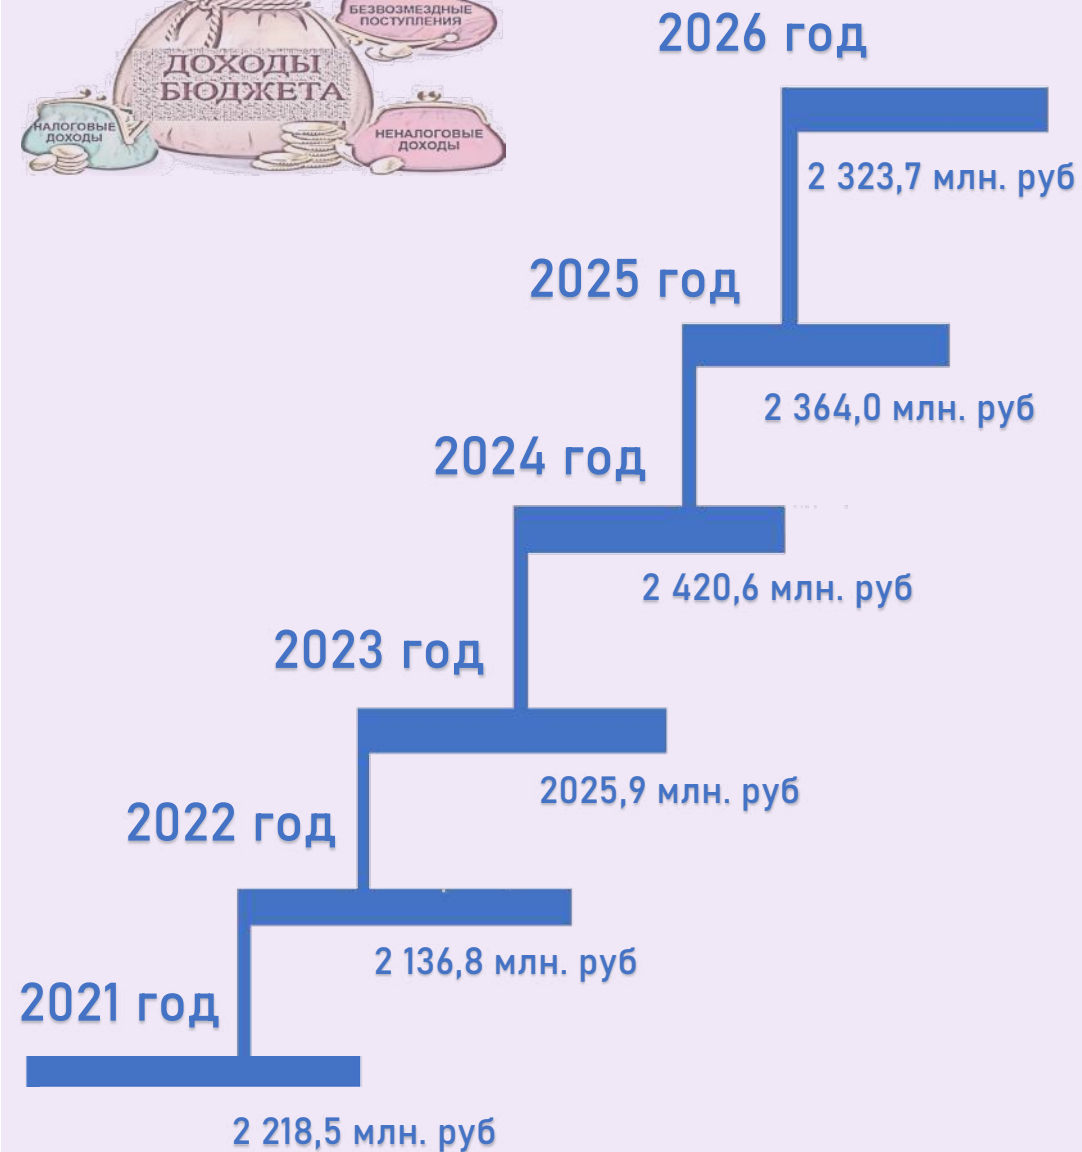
БЕЗВОЗМЕЗДНЫЕ ПОСТУПЛЕНИЯ
ДОХОДЫ БЮДЖЕТА
НАЛОГОВЫЕ ДОХОДЫ
НЕНАЛОГОВЫЕ ДОХОДЫ

2026 год
2 323,7 млн. руб

2025 год
2 364,0 млн. руб

2024 год
2 420,6 млн. руб

2023 год
2025,9 млн. руб

2022 год
2 136,8 млн. руб

2021 год
2 218,5 млн. руб